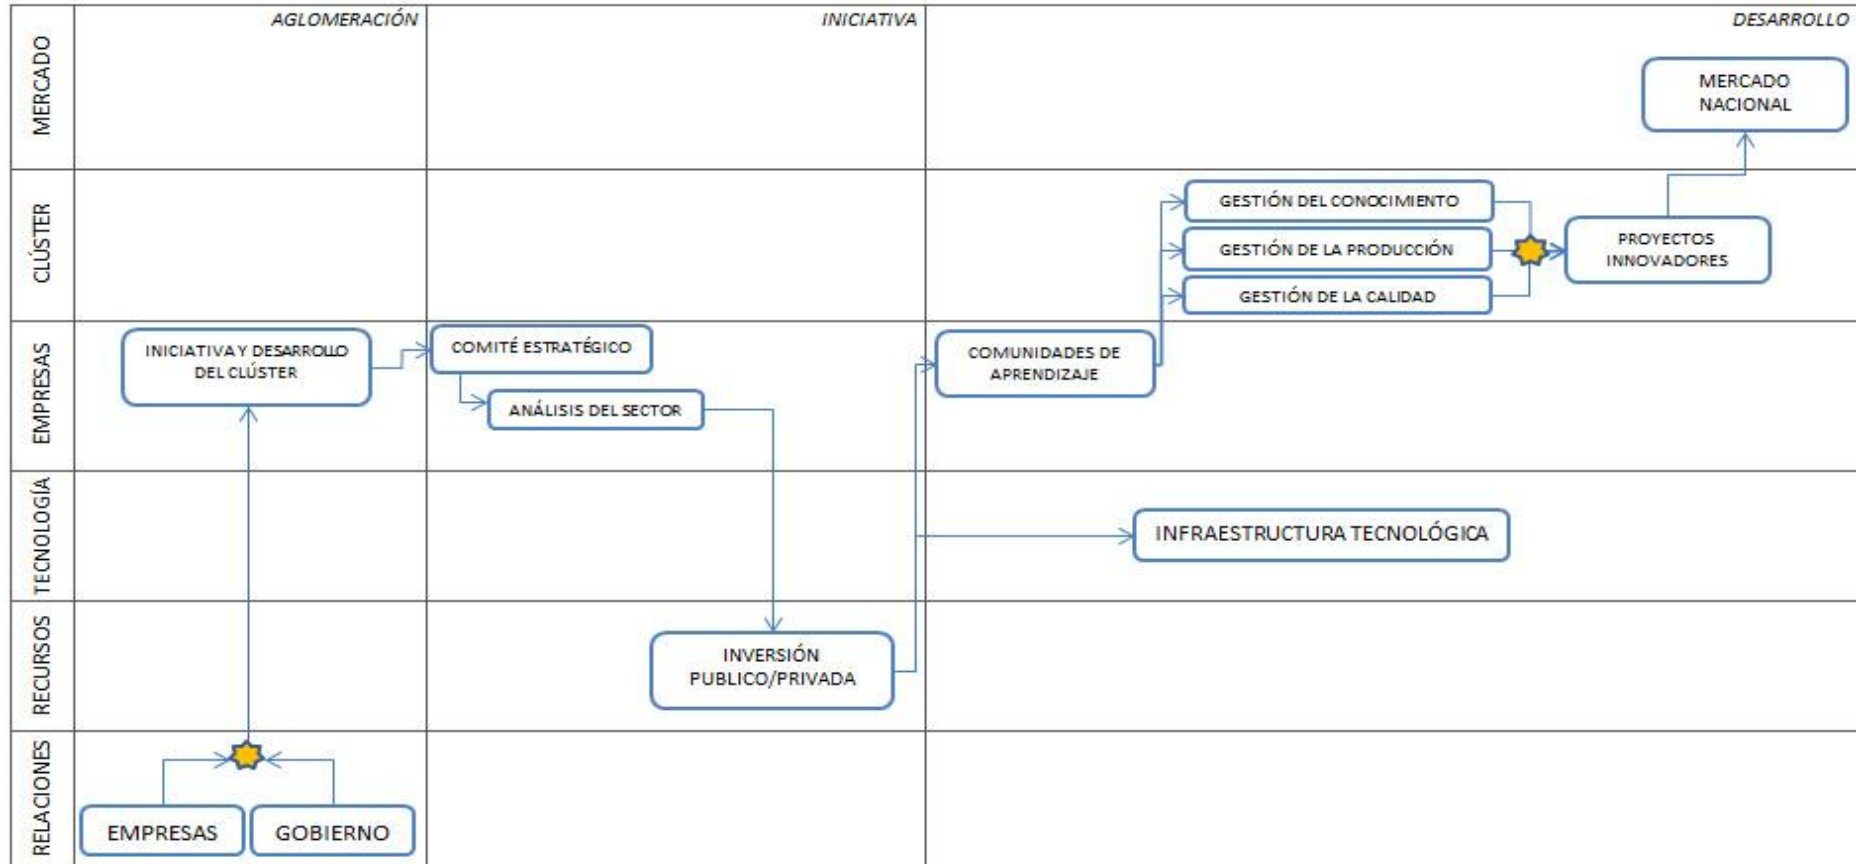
AGLOMERACIÓN

INICIATIVA

DESARROLLO

MERCADO

MERCADO NACIONAL

CLÚSTER

GESTIÓN DEL CONOCIMIENTO

GESTIÓN DE LA PRODUCCIÓN

GESTIÓN DE LA CALIDAD

PROYECTOS INNOVADORES

EMPRESAS

INICIATIVA Y DESARROLLO DEL CLÚSTER

COMITÉ ESTRATÉGICO

ANÁLISIS DEL SECTOR

COMUNIDADES DE APRENDIZAJE

TECNOLOGÍA

INFRAESTRUCTURA TECNOLÓGICA

RECURSOS

INVERSIÓN PUBLICO/PRIVADA

RELACIONES

EMPRESAS

GOBIERNO